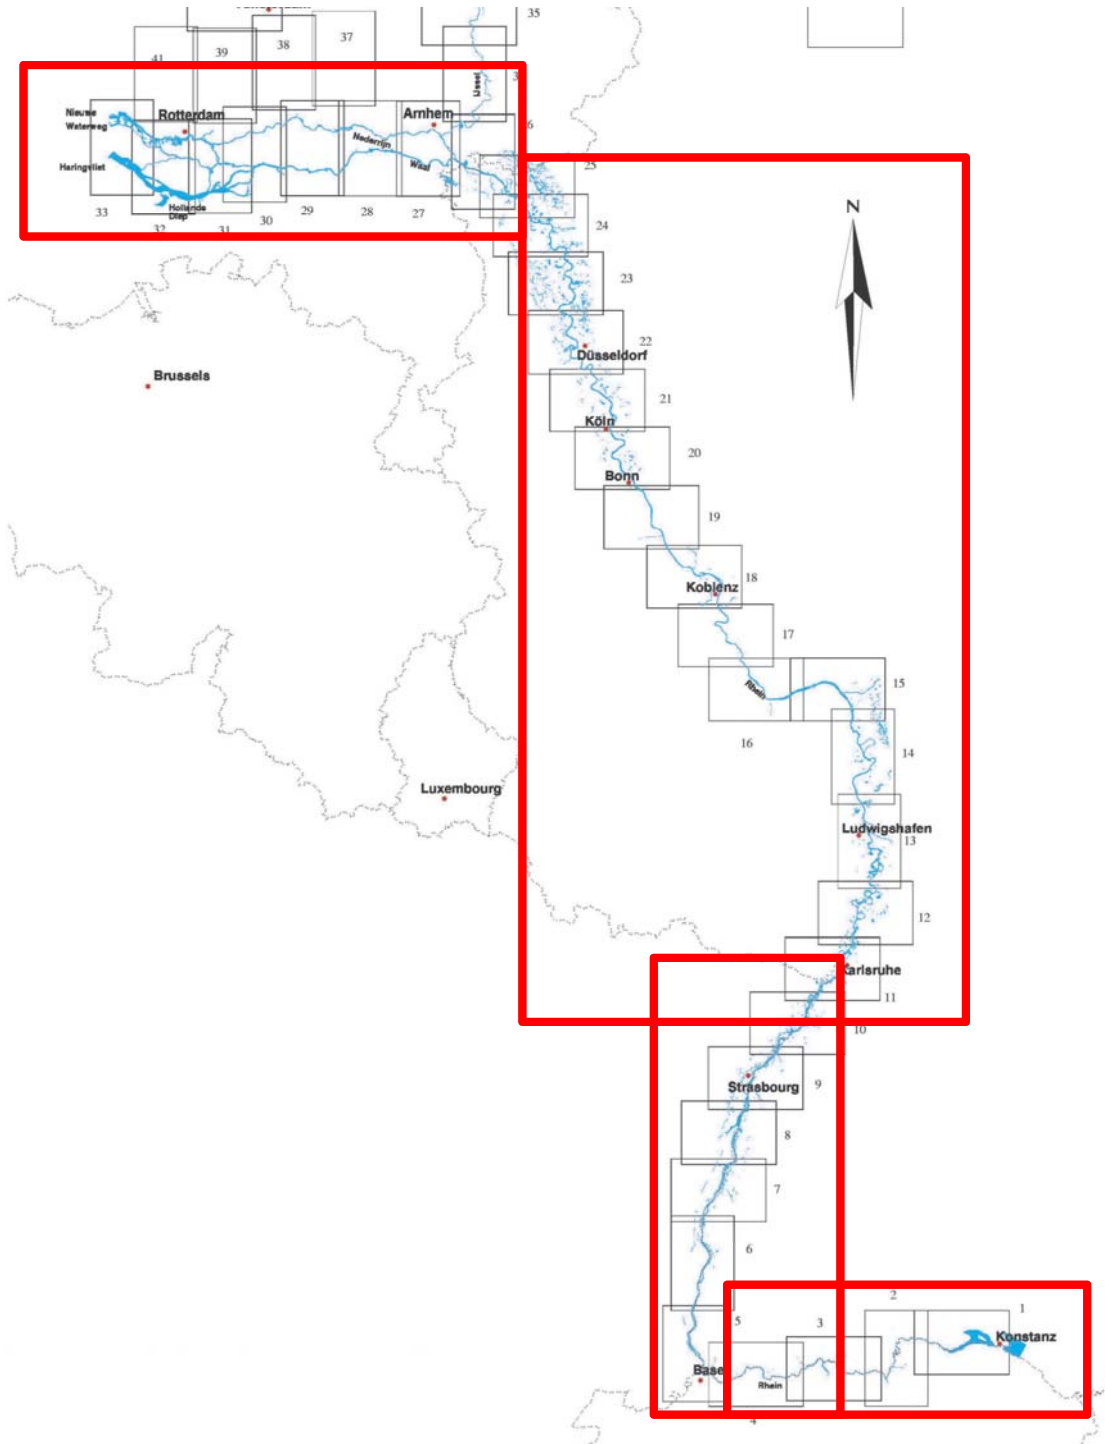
35
41
39
38
37
Nieuwe Waterweg
Rotterdam
Arnhem
IJssel
Nederrijn
Waal
Haringvliet
Hollands Diep
33
32
31
30
29
28
27
26
25
24
23
N
Brussels
22
Düsseldorf
21
Köln
20
Bonn
19
18
Koblenz
17
Rhein
15
16
14
Luxembourg
Ludwigshafen
13
12
Karlsruhe
11
10
Strasbourg
9
8
7
6
2
1
5
3
Konstanz
Basel
Rhein
4